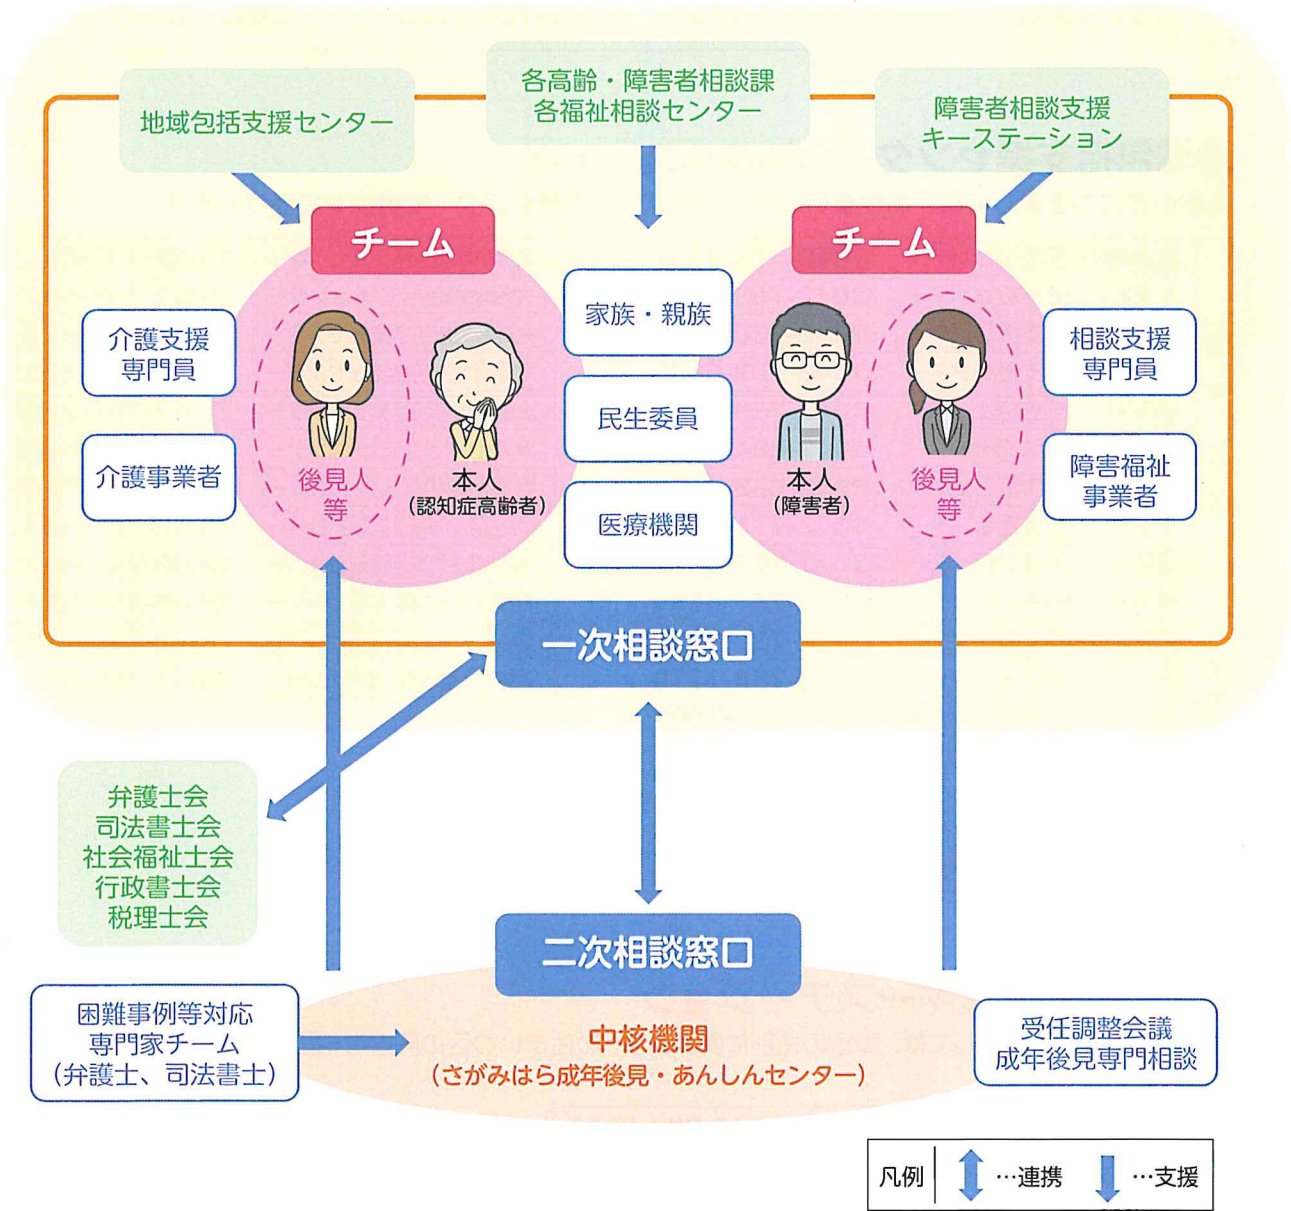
地域包括支援センター

各高齢・障害者相談課
各福祉相談センター

障害者相談支援
キーステーション

チーム

チーム

介護支援
専門員

介護事業者

後見人
等

本人
（認知症高齢者）

家族・親族

民生委員

医療機関

本人
（障害者）

後見人
等

相談支援
専門員

障害福祉
事業者

一次相談窓口

弁護士会
司法書士会
社会福祉士会
行政書士会
税理士会

二次相談窓口

困難事例等対応
専門家チーム
（弁護士、司法書士）

中核機関
（さがみはら成年後見・あんしんセンター）

受任調整会議
成年後見専門相談

凡例 …連携 …支援